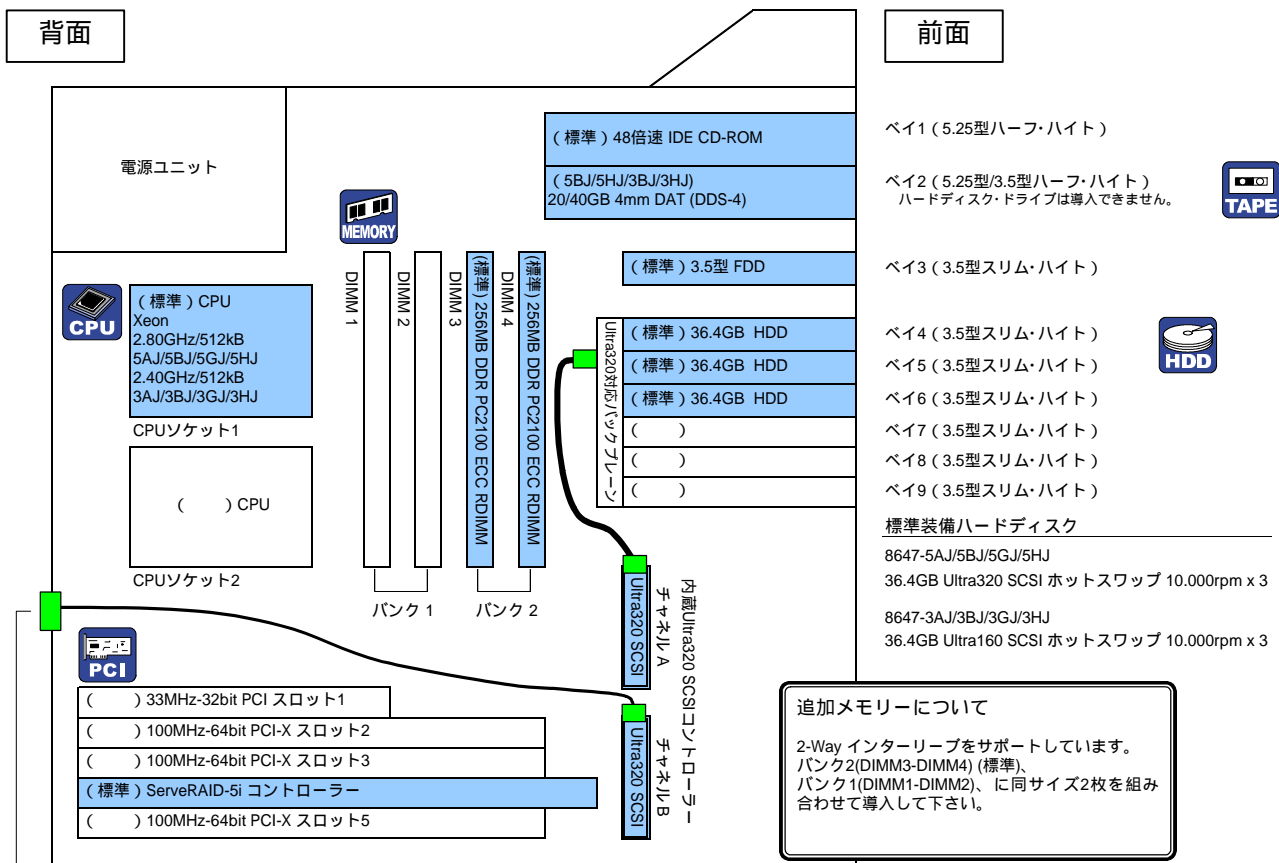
背面

前面

電源ユニット

（標準）48倍速 IDE CD-ROM

ベイ1（5.25型ハーフ･ハイト）

（5BJ/5HJ/3BJ/3HJ）
20/40GB 4mm DAT (DDS-4)

ベイ2（5.25型/3.5型ハーフ･ハイト）
ハードディスク･ドライブは導入できません。

TAPE

MEMORY

（標準）3.5型 FDD

ベイ3（3.5型スリム･ハイト）

CPU

（標準）CPU
Xeon
2.80GHz/512kB
5AJ/5BJ/5GJ/5HJ
2.40GHz/512kB
3AJ/3BJ/3GJ/3HJ

CPUソケット1

DIMM 1

DIMM 2

DIMM 3

DIMM 4

（標準）256MB DDR PC2100 ECC RDIMM

（標準）256MB DDR PC2100 ECC RDIMM

Ultra320対応バックプレーン

（標準）36.4GB HDD

（標準）36.4GB HDD

（標準）36.4GB HDD

（ ）

（ ）

（ ）

ベイ4（3.5型スリム･ハイト）

ベイ5（3.5型スリム･ハイト）

ベイ6（3.5型スリム･ハイト）

ベイ7（3.5型スリム･ハイト）

ベイ8（3.5型スリム･ハイト）

ベイ9（3.5型スリム･ハイト）

HDD

（ ）CPU

CPUソケット2

バンク 1

バンク 2

標準装備ハードディスク

8647-5AJ/5BJ/5GJ/5HJ
36.4GB Ultra320 SCSI ホットスワップ 10.000rpm x 3

8647-3AJ/3BJ/3GJ/3HJ
36.4GB Ultra160 SCSI ホットスワップ 10.000rpm x 3

PCI

Ultra320 SCSI

チャネルA

内蔵Ultra320 SCSIコントローラー

Ultra320 SCSI

チャネルB

（ ）33MHz-32bit PCI スロット1

（ ）100MHz-64bit PCI-X スロット2

（ ）100MHz-64bit PCI-X スロット3

（標準）ServeRAID-5i コントローラー

（ ）100MHz-64bit PCI-X スロット5

追加メモリーについて

2-Way インターリーブをサポートしています。
バンク2(DIMM3-DIMM4) (標準)、
バンク1(DIMM1-DIMM2)、に同サイズ2枚を組み合わせて導入して下さい。